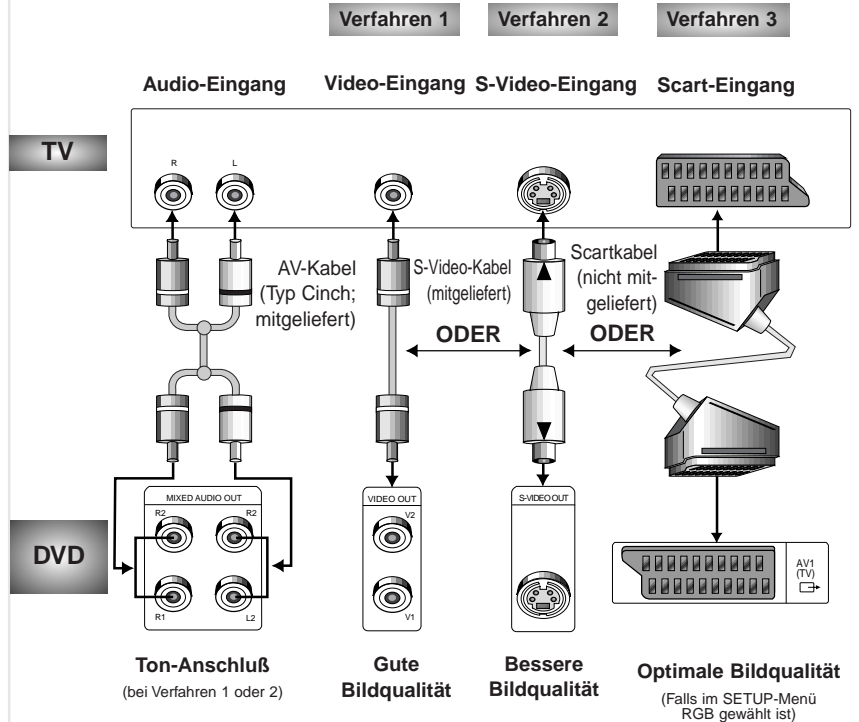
Verfahren 1 Verfahren 2 Verfahren 3

Audio-Eingang Video-Eingang S-Video-Eingang Scart-Eingang

TV

R L

AV-Kabel (Typ Cinch; mitgeliefert)

S-Video-Kabel (mitgeliefert)

Scartkabel (nicht mitgeliefert)

ODER ODER

MIXED AUDIO OUT
R2 R2
R1 L2

VIDEO OUT
V2
V1

S-VIDEO OUT

AV1 (TV)

DVD

Ton-Anschluß
(bei Verfahren 1 oder 2)

Gute Bildqualität

Bessere Bildqualität

Optimale Bildqualität
(Falls im SETUP-Menü RGB gewählt ist)